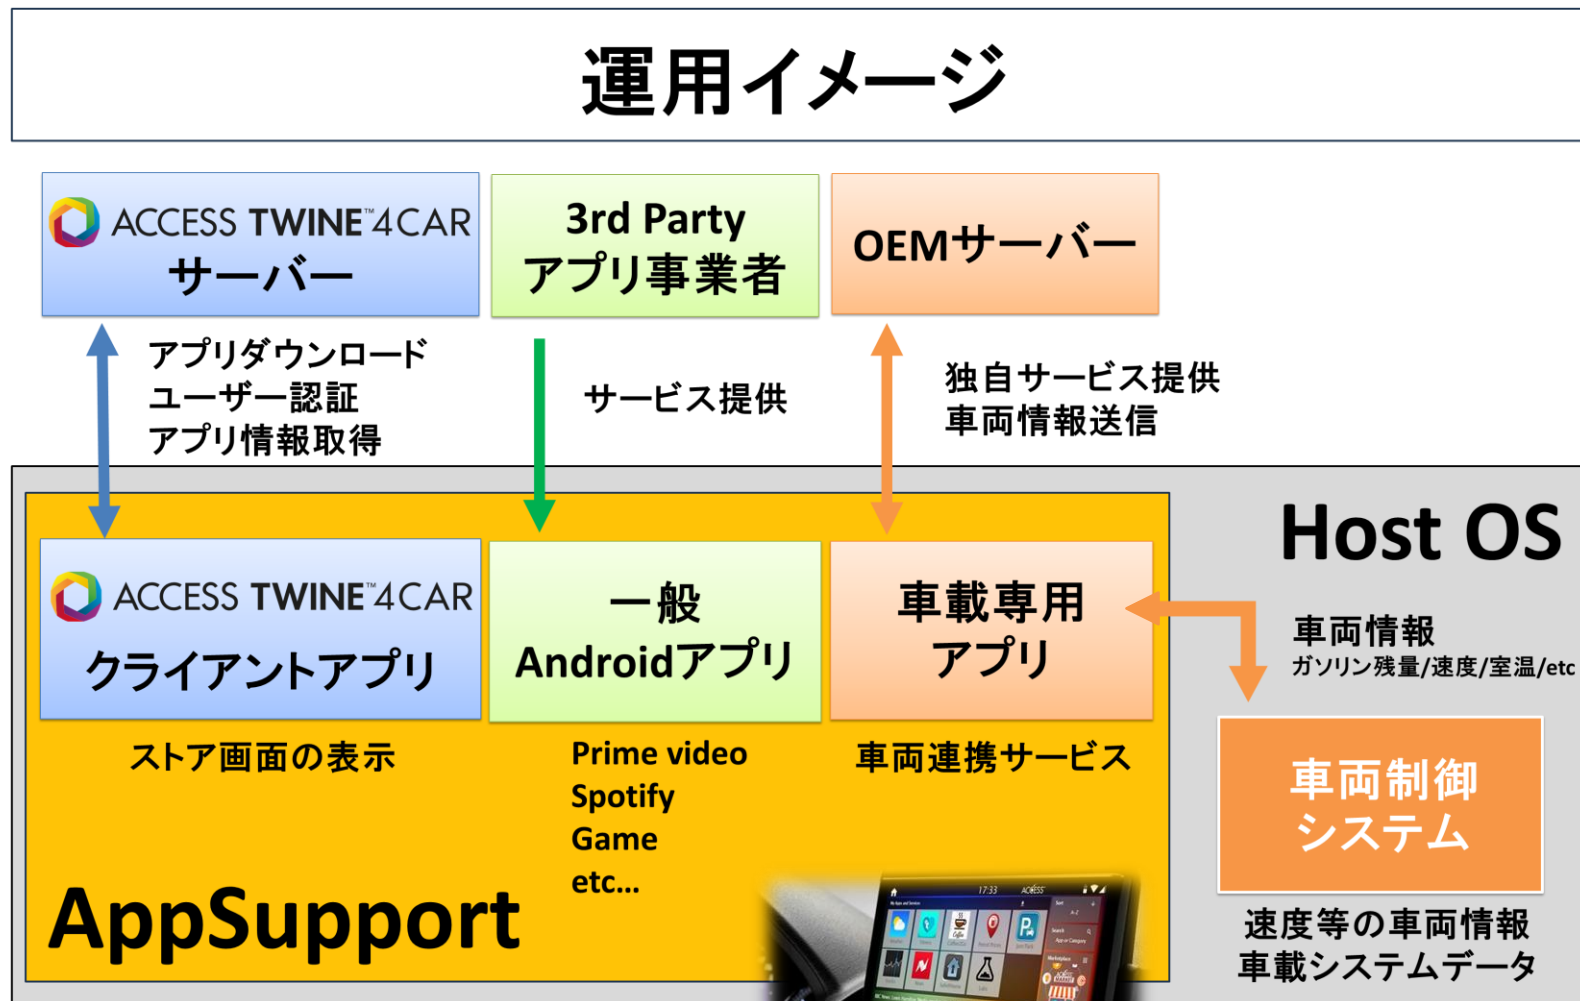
運用イメージ

ACCESS TWINE™4CAR
サーバー

3rd Party
アプリ事業者

OEMサーバー

アプリダウンロード
ユーザー認証
アプリ情報取得

サービス提供

独自サービス提供
車両情報送信

Host OS

ACCESS TWINE™4CAR
クライアントアプリ

一般
Androidアプリ

車載専用
アプリ

車両情報
ガソリン残量/速度/室温/etc

ストア画面の表示

Prime video
Spotify
Game
etc...

車両連携サービス

車両制御
システム

AppSupport

速度等の車両情報
車載システムデータ